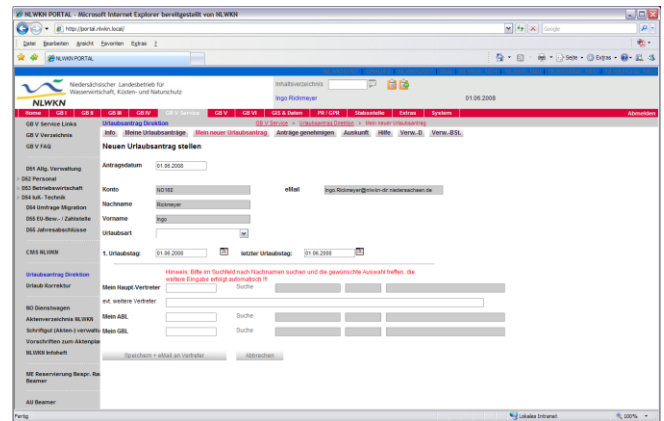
NLWKN PORTAL - Microsoft Internet Explorer bereitgestellt von NLWKN

http://portal.nlwkn.local/

Google

Datei Bearbeiten Ansicht Favoriten Extras ?

NLWKN PORTAL

Seite Extras

Niedersächsischer Landesbetrieb für Wasserwirtschaft, Küsten- und Naturschutz

NLWKN

Inhaltsverzeichnis

Ingo Rickmeyer

01.06.2008

Home | GB I | GB II | GB III | GB IV | GB V Service | GB V | GB VI | GIS & Daten | PR / GPR | Stabsstelle | Extras | System | Abmelden

GB V Service Links

GB V Verzeichnis

GB V FAQ

D51 Allg. Verwaltung

D52 Personal

D53 Betriebswirtschaft

D54 IuK- Technik

D54 Umfrage Migration

D55 EU-Bew.- / Zahlstelle

D56 Jahresabschlüsse

CMS NLWKN

Urlaubsantrag Direktion

Urlaub Korrektur

BO Dienstwagen

Aktenverzeichnis NLWKN

Schriftgut (Akten-) verwaltung

Vorschriften zum Aktenplan

NLWKN Infoheft

ME Reservierung Bespr. Raum Beamer

All Beamer

Urlaubsantrag Direktion

GB V Service > Urlaubsantrag Direktion > Mein neuer Urlaubsantrag

Info | Meine Urlaubsanträge | Mein neuer Urlaubsantrag | Anträge genehmigen | Auskunft | Hilfe | Verw.-D | Verw.-BSt.

Neuen Urlaubsantrag stellen

Antragsdatum 01.06.2008

Konto ND160

eMail Ingo.Rickmeyer@nlwkn-dir.niedersachsen.de

Nachname Rickmeyer

Vorname Ingo

Urlaubsart

1. Urlaubstag: 01.06.2008

letzter Urlaubstag: 01.06.2008

Hinweis: Bitte im Suchfeld nach Nachnamen suchen und die gewünschte Auswahl treffen, die weitere Eingabe erfolgt automatisch !!!

Mein Haupt-Vertreter

Suche

evt. weitere Vertreter

Mein ABL

Suche

Mein GBL

Suche

Speichern + eMail an Vertreter

Abbrechen

Fertig

Lokales Intranet

100%